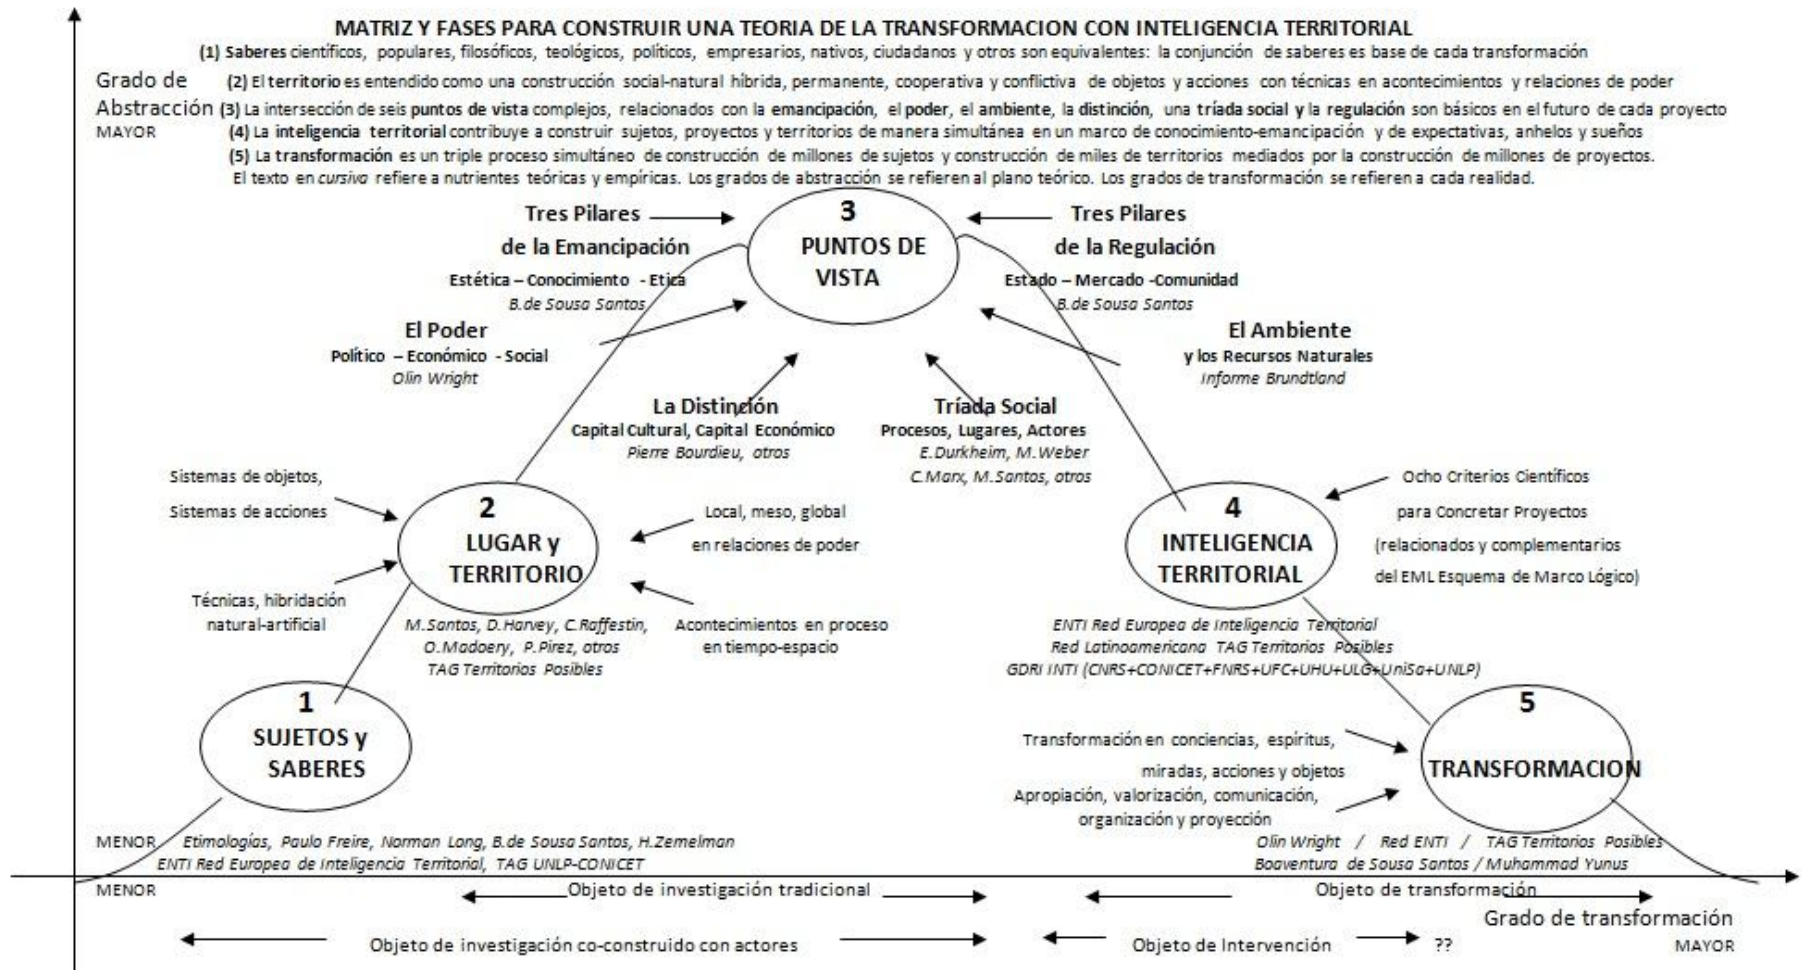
MATRIZ Y FASES PARA CONSTRUIR UNA TEORIA DE LA TRANSFORMACION CON INTELIGENCIA TERRITORIAL

(1) Saberes científicos, populares, filosóficos, teológicos, políticos, empresarios, nativos, ciudadanos y otros son equivalentes: la conjunción de saberes es base de cada transformación

Grado de Abstracción MAYOR

(2) El territorio es entendido como una construcción social-natural híbrida, permanente, cooperativa y conflictiva de objetos y acciones con técnicas en acontecimientos y relaciones de poder

(3) La intersección de seis puntos de vista complejos, relacionados con la emancipación, el poder, el ambiente, la distinción, una tríada social y la regulación son básicos en el futuro de cada proyecto

(4) La inteligencia territorial contribuye a construir sujetos, proyectos y territorios de manera simultánea en un marco de conocimiento-emancipación y de expectativas, anhelos y sueños

(5) La transformación es un triple proceso simultáneo de construcción de millones de sujetos y construcción de miles de territorios mediados por la construcción de millones de proyectos.

El texto en cursiva refiere a nutrientes teóricas y empíricas. Los grados de abstracción se refieren al plano teórico. Los grados de transformación se refieren a cada realidad.

Tres Pilares de la Emancipación
Estética – Conocimiento - Etica
B.de Sousa Santos

3
PUNTOS DE VISTA

Tres Pilares de la Regulación
Estado – Mercado -Comunidad
B.de Sousa Santos

El Poder
Político – Económico - Social
Olin Wright

El Ambiente
y los Recursos Naturales
Informe Brundtland

La Distinción
Capital Cultural, Capital Económico
Pierre Bourdieu, otros

Tríada Social
Procesos, Lugares, Actores
E.Durkheim, M.Weber
C.Marx, M.Santos, otros

Sistemas de objetos, Sistemas de acciones

2
LUGAR y TERRITORIO

Local, meso, global en relaciones de poder

Técnicas, hibridación natural-artificial

Acontecimientos en proceso en tiempo-espacio

M.Santos, D.Harvey, C.Raffestin, O.Madoery, P.Pirez, otros
TAG Territorios Posibles

Ocho Criterios Científicos para Concretar Proyectos (relacionados y complementarios del EML Esquema de Marco Lógico)

4
INTELIGENCIA TERRITORIAL

ENTI Red Europea de Inteligencia Territorial
Red Latinoamericana TAG Territorios Posibles
GDRI INTI (CNRS+CONICET+FNRS+UFC+UHU+ULG+UniSa+UNLP)

1
SUJETOS y SABERES

5
TRANSFORMACION

Transformación en conciencias, espíritus, miradas, acciones y objetos
Apropiación, valorización, comunicación, organización y proyección

MENOR Etimologías, Paulo Freire, Norman Long, B.de Sousa Santos, H.Zemelman
ENTI Red Europea de Inteligencia Territorial, TAG UNLP-CONICET

Olin Wright / Red ENTI / TAG Territorios Posibles
Boaventura de Sousa Santos / Muhammad Yunus

MENOR

Objeto de investigación tradicional

Objeto de transformación

Grado de transformación MAYOR

Objeto de investigación co-construido con actores

Objeto de Intervención ??